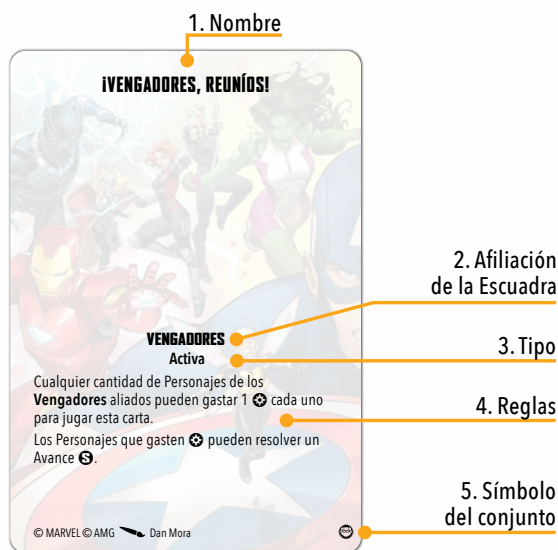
1. Nombre

¡VENGADORES, REUNÍOS!

2. Afiliación de la Escuadra

VENGADORES

3. Tipo

Activa

4. Reglas

Cualquier cantidad de Personajes de los **Vengadores** aliados pueden gastar 1 ✪ cada uno para jugar esta carta.

Los Personajes que gasten ✪ pueden resolver un Avance Ⓢ.

5. Símbolo del conjunto

© MARVEL © AMG Dan Mora